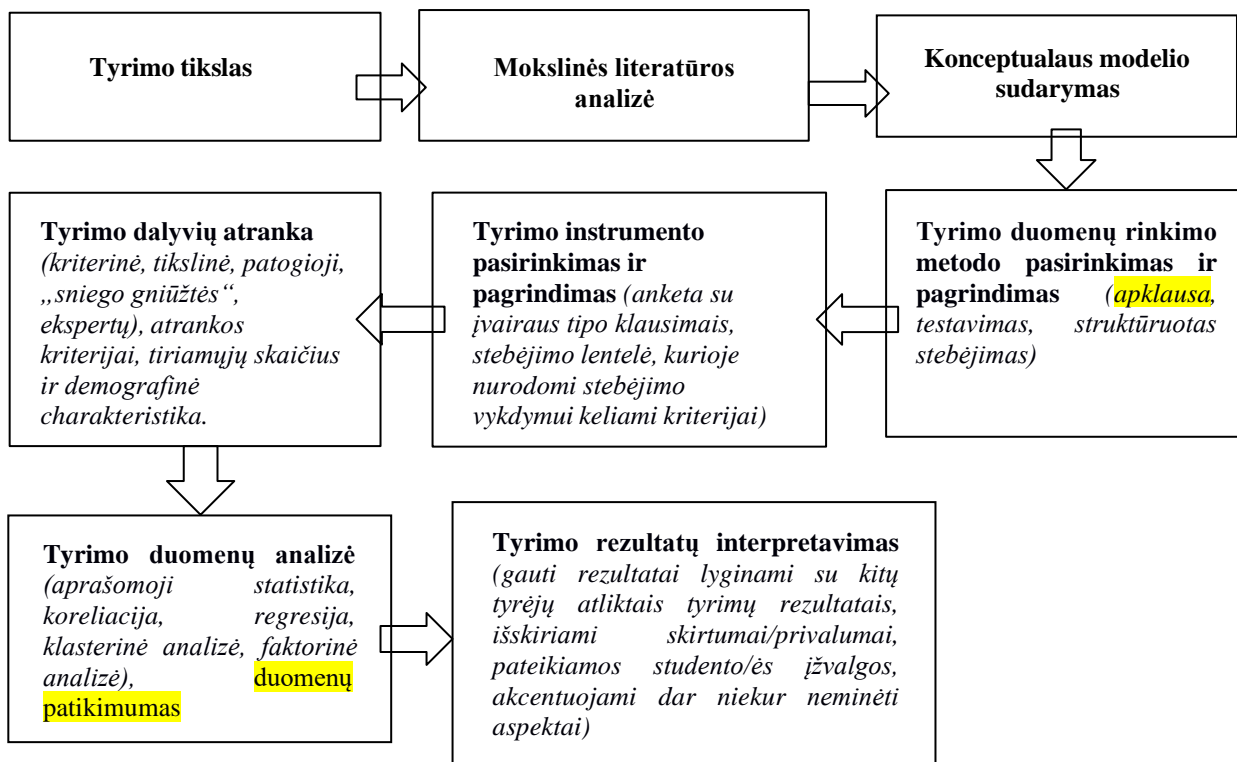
Tyrimo tikslas

Mokslinės literatūros analizė

Konceptualaus modelio sudarymas

Tyrimo duomenų rinkimo metodo pasirinkimas ir pagrindimas (apklausa, testavimas, struktūruotas stebėjimas)

Tyrimo instrumento pasirinkimas ir pagrindimas (anketa su įvairaus tipo klausimais, stebėjimo lentelė, kurioje nurodomi stebėjimo vykdymui keliami kriterijai)

Tyrimo dalyvių atranka (kriterinė, tikslinė, patogioji, „sniego gniūžtės", ekspertų), atrankos kriterijai, tiriamųjų skaičius ir demografinė charakteristika.

Tyrimo duomenų analizė (aprašomoji statistika, koreliacija, regresija, klasterinė analizė, faktorinė analizė), duomenų patikimumas

Tyrimo rezultatų interpretavimas (gauti rezultatai lyginami su kitų tyrėjų atliktais tyrimų rezultatais, išskiriami skirtumai/privalumai, pateikiamos studento/ės įžvalgos, akcentuojami dar niekur neminėti aspektai)